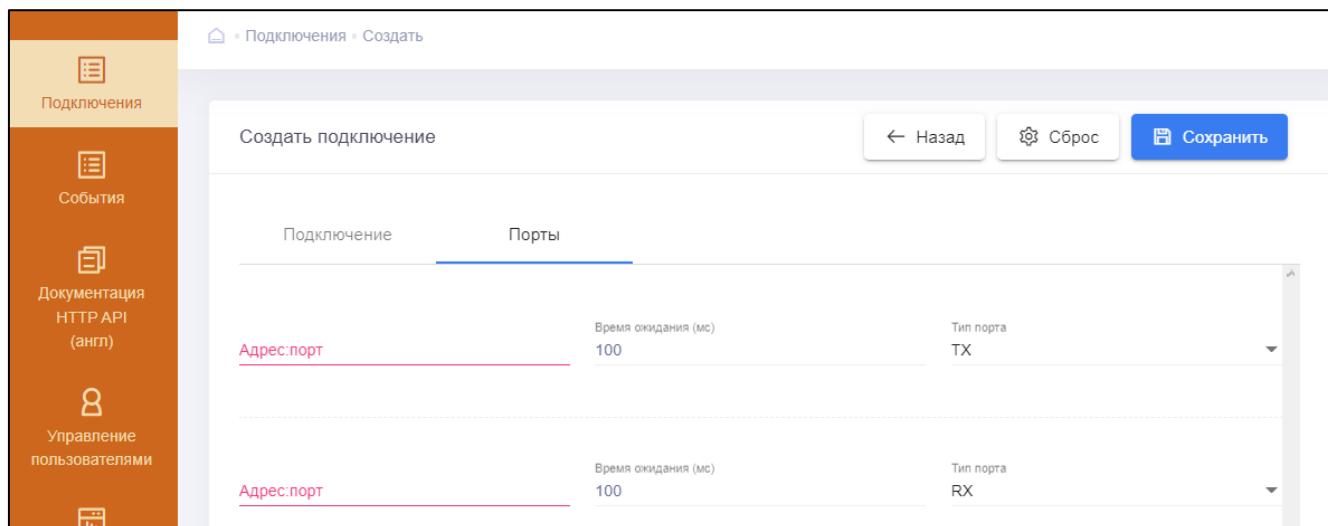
Подключения

События

Документация HTTP API (англ)

Управление пользователями

Подключения • Создать

Создать подключение

← Назад

Сброс

Сохранить

Подключение

Порты

Адрес:порт

Время ожидания (мс)
100

Тип порта
TX

Адрес:порт

Время ожидания (мс)
100

Тип порта
RX